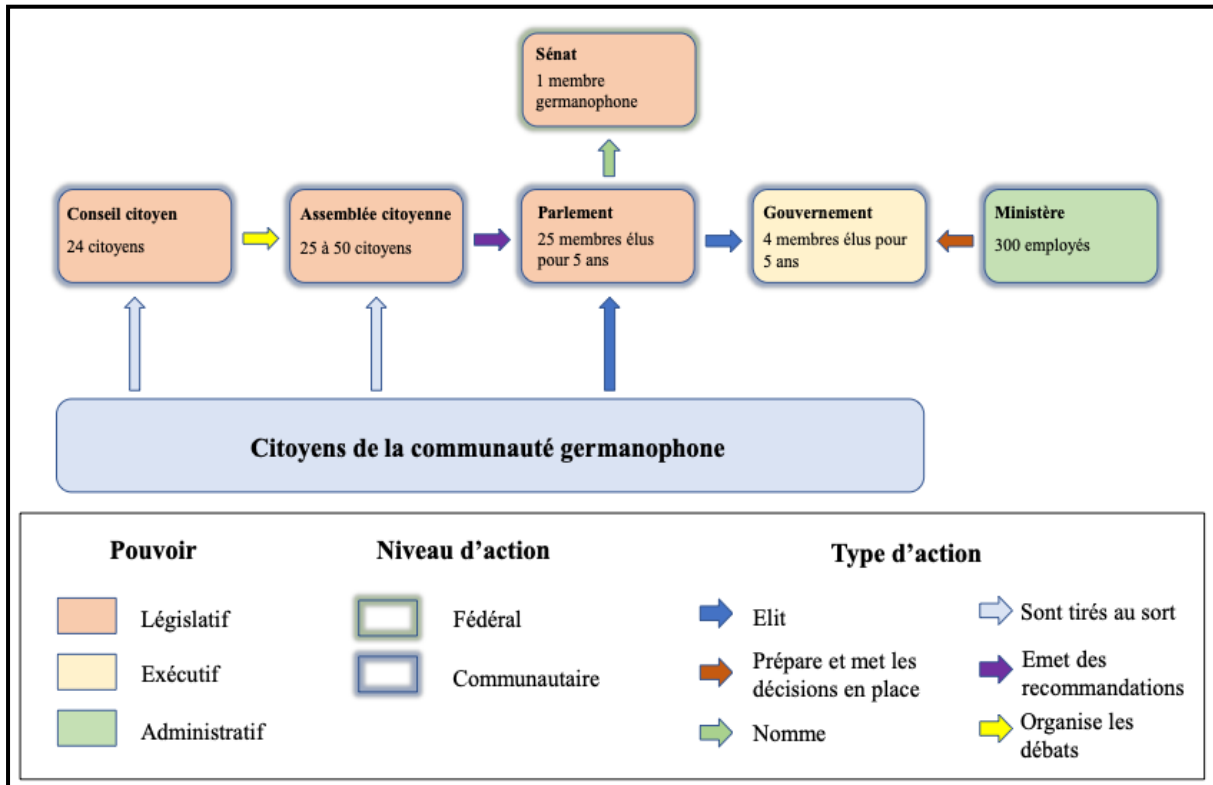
Sénat
1 membre germanophone

Conseil citoyen
24 citoyens

Assemblée citoyenne
25 à 50 citoyens

Parlement
25 membres élus pour 5 ans

Gouvernement
4 membres élus pour 5 ans

Ministère
300 employés

Citoyens de la communauté germanophone

Pouvoir

Législatif

Exécutif

Administratif

Niveau d'action

Fédéral

Communautaire

Type d'action

Elit

Prépare et met les décisions en place

Nomme

Sont tirés au sort

Emet des recommandations

Organise les débats